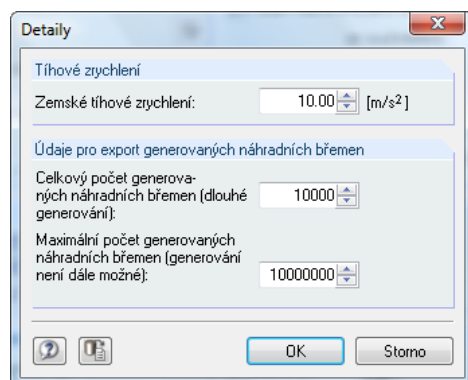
Detaily

Tíhové zrychlení

Zemské tíhové zrychlení: 10.00 [m/s$^2$]

Údaje pro export generovaných náhradních břemen

Celkový počet generovaných náhradních břemen (dlouhé generování): 10000

Maximální počet generovaných náhradních břemen (generování není dále možné): 10000000

OK Storno